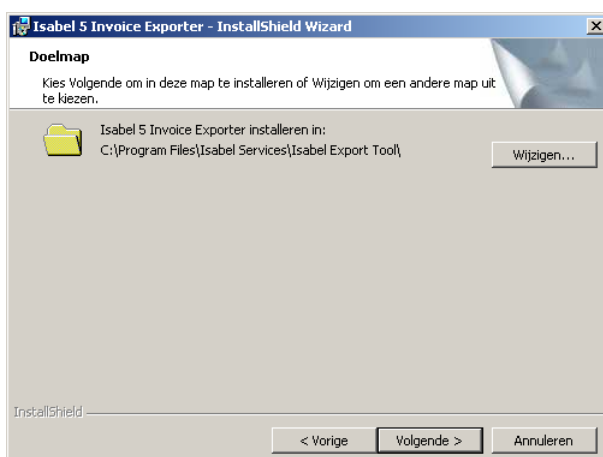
Isabel 5 Invoice Exporter - InstallShield Wizard

Doelmap

Kies Volgende om in deze map te installeren of Wijzigen om een andere map uit te kiezen.

Isabel 5 Invoice Exporter installeren in:
C:\Program Files\Isabel Services\Isabel Export Tool\

Wijzigen...

InstallShield

< Vorige

Volgende >

Annuleren